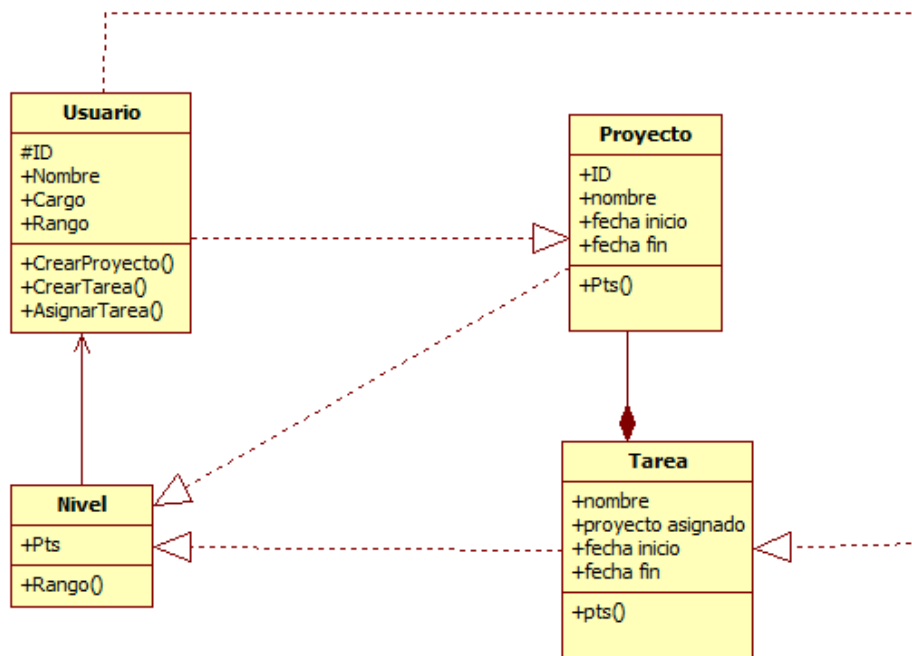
Usuario

#ID
+Nombre
+Cargo
+Rango

+CrearProyecto()
+CrearTarea()
+AsignarTarea()

Proyecto

+ID
+nombre
+fecha inicio
+fecha fin

+Pts()

Nivel

+Pts

+Rango()

Tarea

+nombre
+proyecto asignado
+fecha inicio
+fecha fin

+pts()